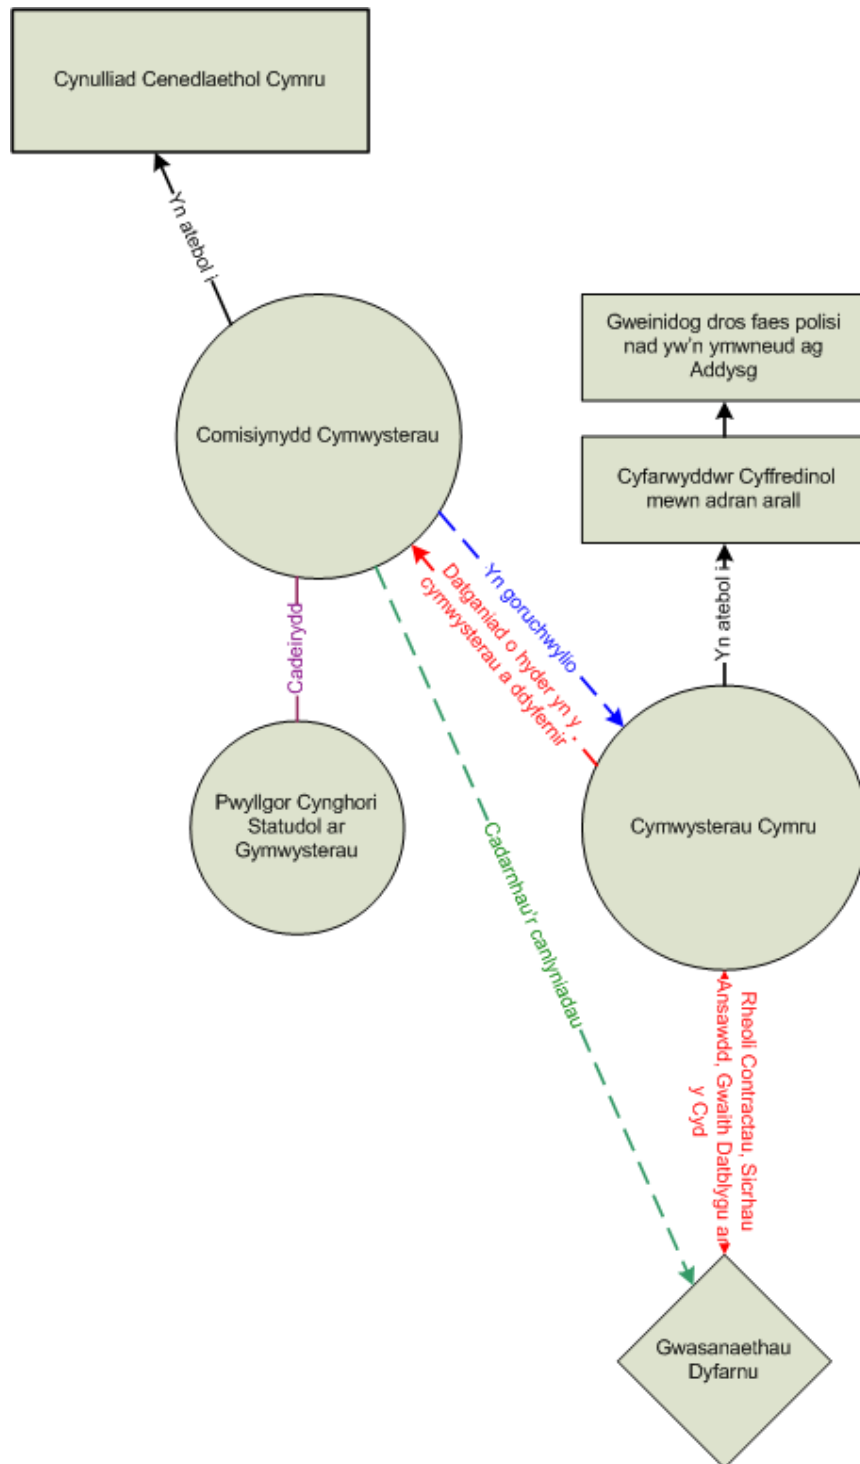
Cynulliad Cenedlaethol Cymru

Yn atebol i

Comisiynydd Cymwysterau

Gweinidog dros faes polisi nad yw'n ymwneud ag Addysg

Cyfarwyddwr Cyffredinol mewn adran arall

Yn goruchwylio

Datganiad o hyder yn y cymwysterau a ddyfernir

Yn atebol i

Cadeirydd

Pwyllgor Cynghori Statudol ar Gymwysterau

Cadarnhau'r canlyniadau

Cymwysterau Cymru

Rheoli Contractau, Sicrhau Ansawdd, Gwaith Datblygu ar y Cyd

Gwasanaethau Dyfarnu